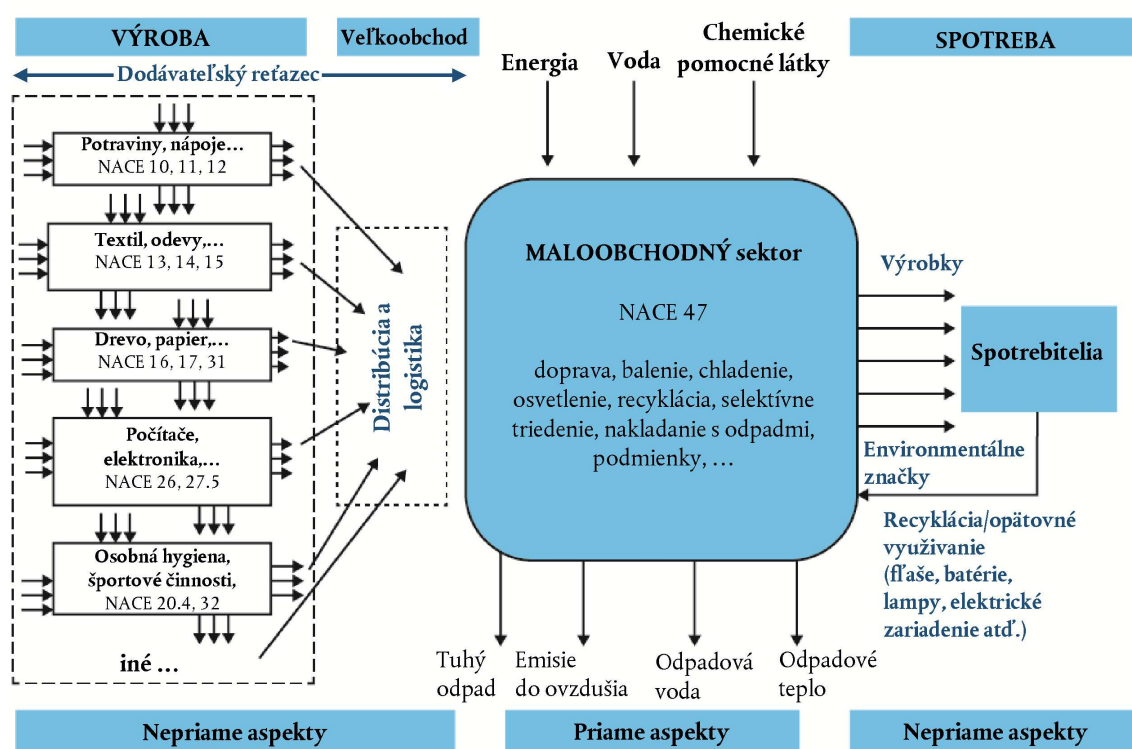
VÝROBA

Veľkoobchod

Energia

Voda

Chemické pomocné látky

SPOTREBA

Dodávateľský reťazec

Potraviny, nápoje… NACE 10, 11, 12

Textil, odevy,… NACE 13, 14, 15

Drevo, papier,… NACE 16, 17, 31

Počítače, elektronika,… NACE 26, 27.5

Osobná hygiena, športové činnosti, NACE 20.4, 32

iné …

Distribúcia a logistika

MALOOBCHODNÝ sektor

NACE 47

doprava, balenie, chladenie, osvetlenie, recyklácia, selektívne triedenie, nakladanie s odpadmi, podmienky, …

Výrobky

Spotrebitelia

Environmentálne značky

Recyklácia/opätovné využívanie (fľaše, batérie, lampy, elektrické zariadenie atď.)

Tuhý odpad

Emisie do ovzdušia

Odpadová voda

Odpadové teplo

Nepriame aspekty

Priame aspekty

Nepriame aspekty